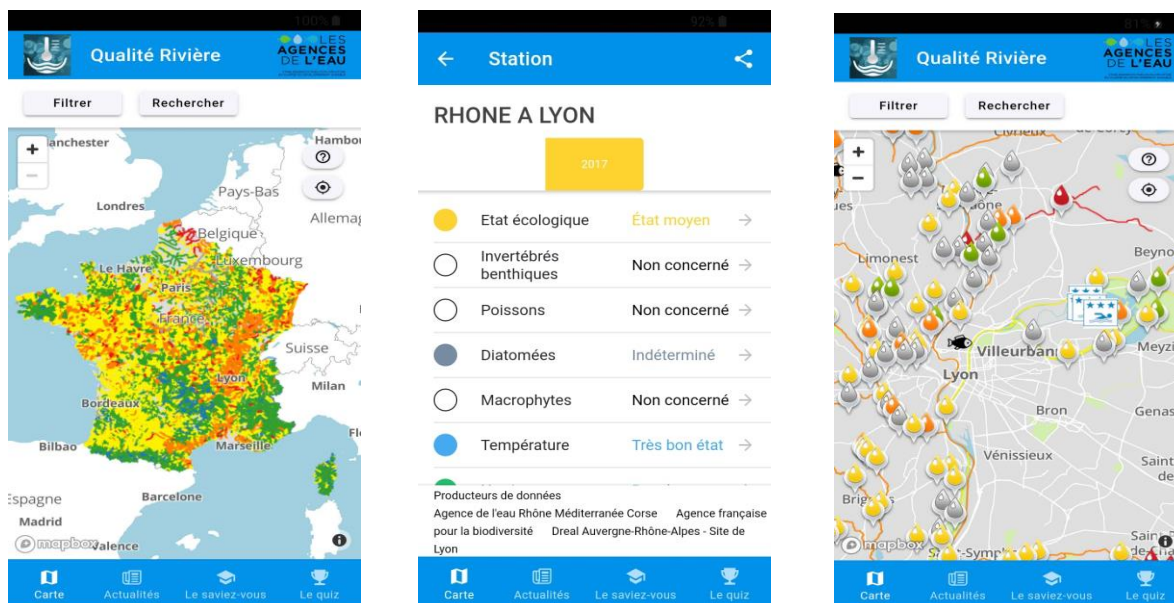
100%

Qualité Rivière

LES AGENCES DE L'EAU

Filtrer

Rechercher

anchester

Hambo

Pays-Bas

Londres

Allema

Belgique

Luxembourg

Le Havre

Paris

France

Suisse

Lyon

Milan

Bordeaux

Bilbao

Marseille

Espagne

Barcelone

Madrid

mapbox

Valence

Carte

Actualités

Le saviez-vous

Le quiz

92%

Station

RHONE A LYON

2017

Etat écologique — État moyen

Invertébrés benthiques — Non concerné

Poissons — Non concerné

Diatomées — Indéterminé

Macrophytes — Non concerné

Température — Très bon état

Producteurs de données

Agence de l'eau Rhône Méditerranée Corse Agence française pour la biodiversité Dreal Auvergne-Rhône-Alpes - Site de Lyon

Carte

Actualités

Le saviez-vous

Le quiz

81%

Qualité Rivière

LES AGENCES DE L'EAU

Filtrer

Rechercher

Limonest

Beyno

Villeurbanne

Lyon

Meyzi

Bron

Genas

Vénissieux

Saint de

Brig

mapbox

Sym

Sain

Carte

Actualités

Le saviez-vous

Le quiz